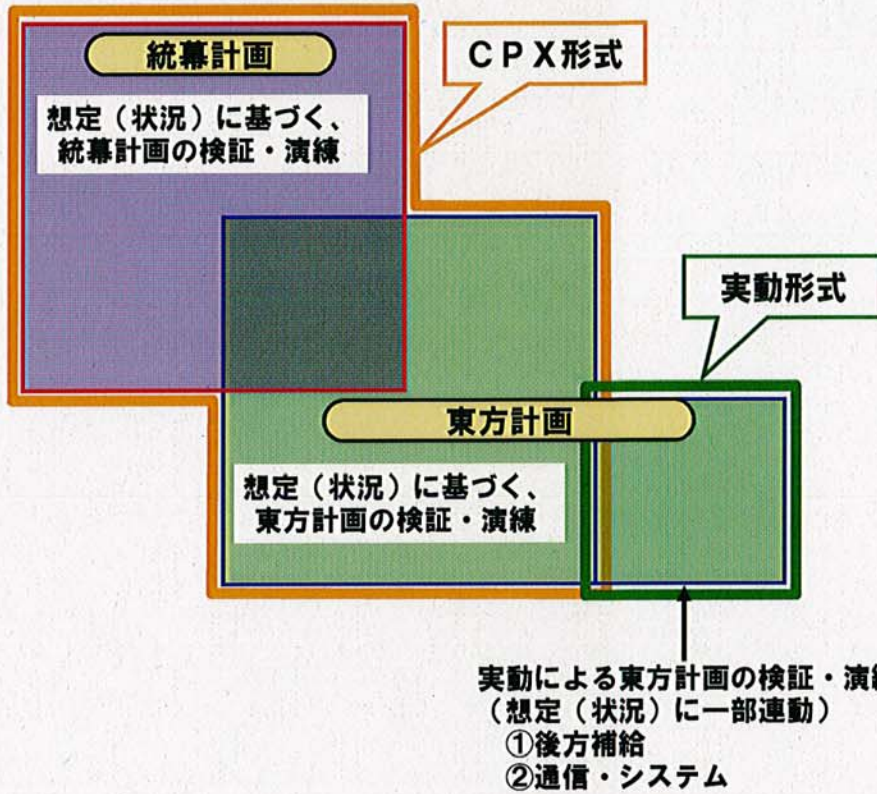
統幕計画

CPX形式

想定（状況）に基づく、
統幕計画の検証・演練

実動形式

東方計画

想定（状況）に基づく、
東方計画の検証・演練

実動による東方計画の検証・演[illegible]
（想定（状況）に一部連動）
①後方補給
②通信・システム